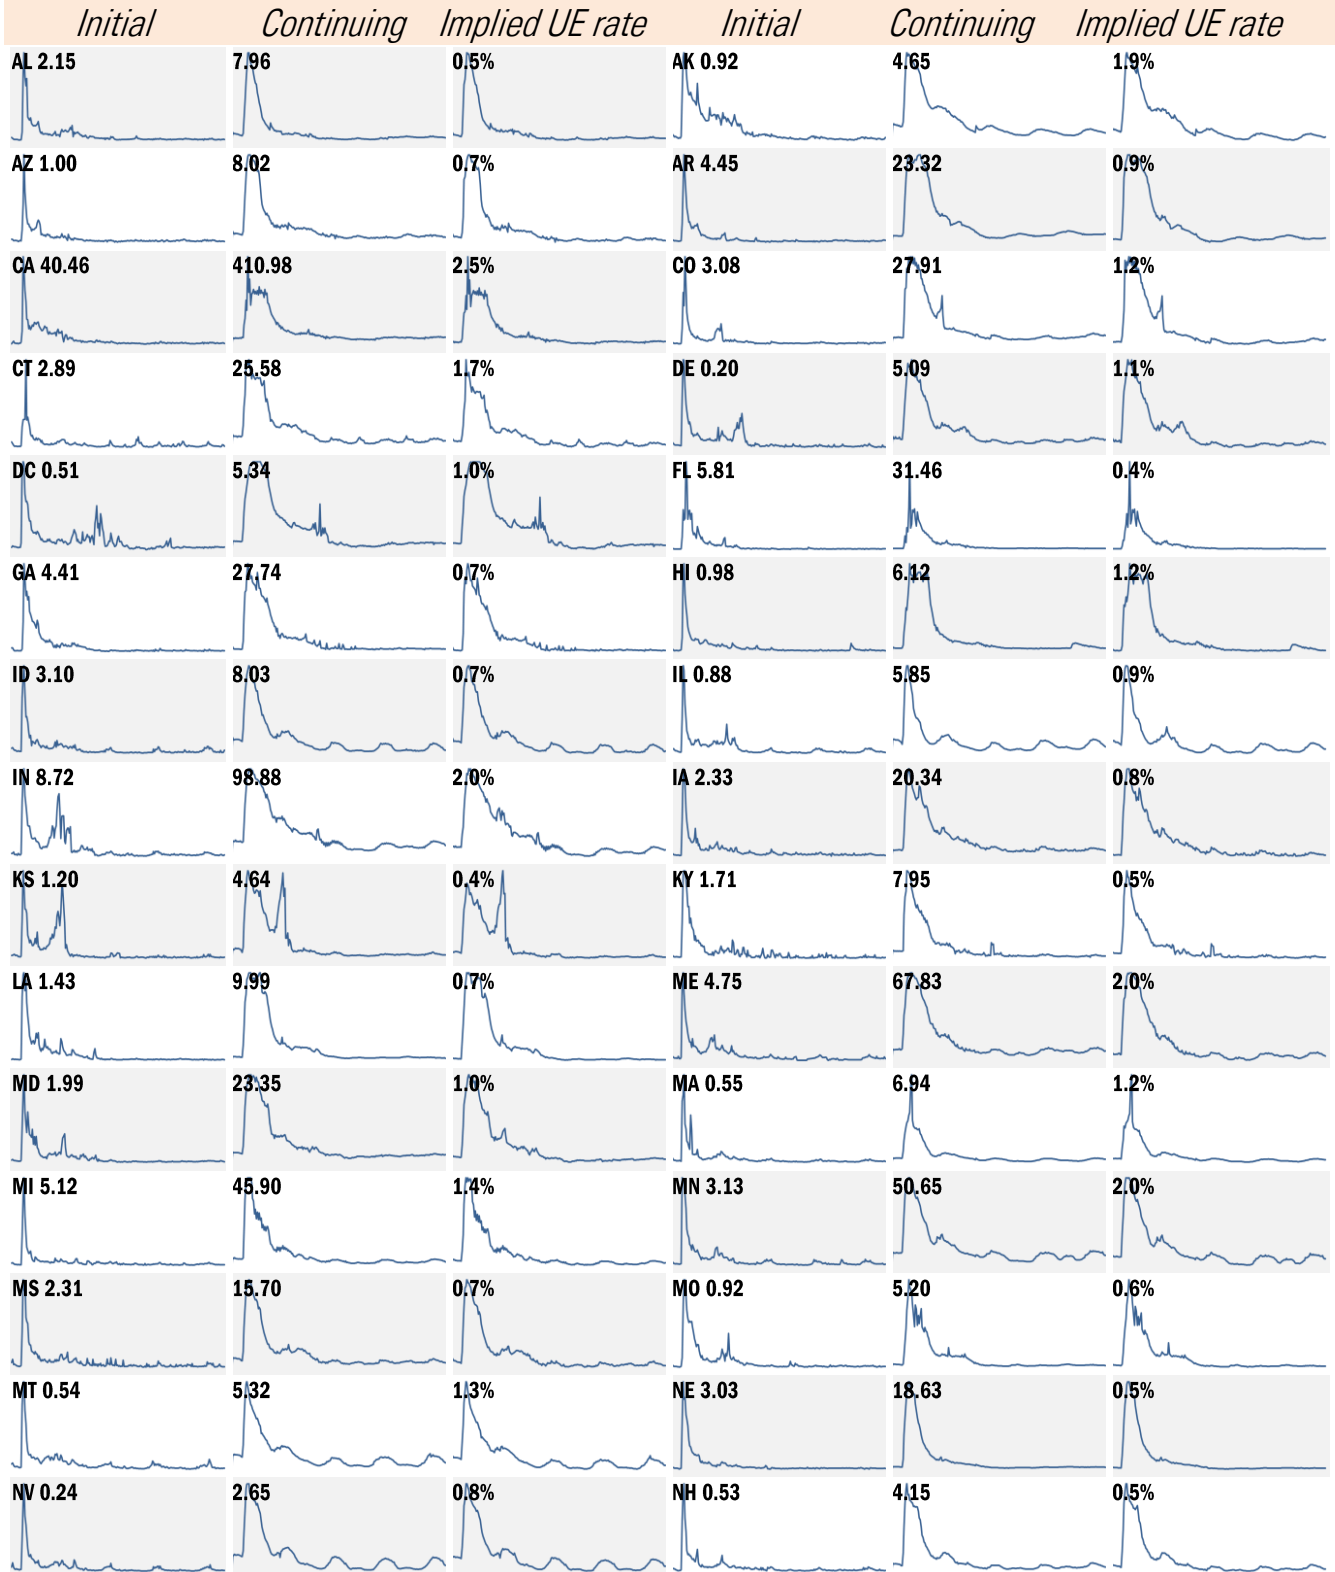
| Initial | Continuing | Implied UE rate | Initial | Continuing | Implied UE rate |
|---|---|---|---|---|---|
| AL 2.15 | 7.96 | 0.5% | AK 0.92 | 4.65 | 1.9% |
| AZ 1.00 | 8.02 | 0.7% | AR 4.45 | 23.32 | 0.9% |
| CA 40.46 | 410.98 | 2.5% | CO 3.08 | 27.91 | 1.2% |
| CT 2.89 | 25.58 | 1.7% | DE 0.20 | 5.09 | 1.1% |
| DC 0.51 | 5.34 | 1.0% | FL 5.81 | 31.46 | 0.4% |
| GA 4.41 | 27.74 | 0.7% | HI 0.98 | 6.12 | 1.2% |
| ID 3.10 | 8.03 | 0.7% | IL 0.88 | 5.85 | 0.9% |
| IN 8.72 | 98.88 | 2.0% | IA 2.33 | 20.34 | 0.8% |
| KS 1.20 | 4.64 | 0.4% | KY 1.71 | 7.95 | 0.5% |
| LA 1.43 | 9.99 | 0.7% | ME 4.75 | 67.83 | 2.0% |
| MD 1.99 | 23.35 | 1.0% | MA 0.55 | 6.94 | 1.2% |
| MI 5.12 | 45.90 | 1.4% | MN 3.13 | 50.65 | 2.0% |
| MS 2.31 | 15.70 | 0.7% | MO 0.92 | 5.20 | 0.6% |
| MT 0.54 | 5.32 | 1.3% | NE 3.03 | 18.63 | 0.5% |
| NV 0.24 | 2.65 | 0.8% | NH 0.53 | 4.15 | 0.5% |